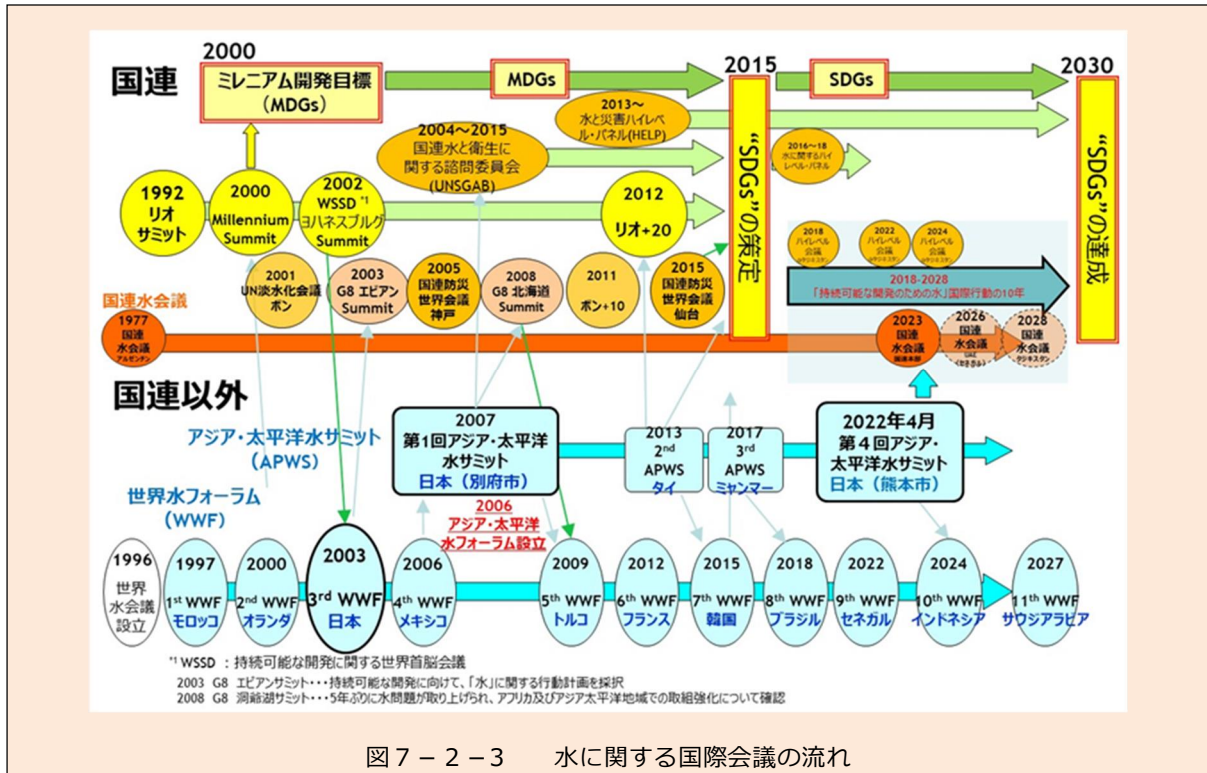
国連

2000
ミレニアム開発目標（MDGs）

MDGs

2015

SDGs

2030

2013～
水と災害ハイレベル・パネル(HELP)

2004～2015
国連水と衛生に関する諮問委員会(UNSGAB)

2016～18
水に関するハイレベル・パネル

"SDGs"の策定

"SDGs"の達成

1992
リオサミット

2000
Millennium Summit

2002
WSSD *1
ヨハネスブルグ Summit

2012
リオ+20

2018
ハイレベル会議

2022
ハイレベル会議

2024
ハイレベル会議

2001
UN淡水化会議 ボン

2003
G8 エビアン Summit

2005
国連防災世界会議 神戸

2008
G8 北海道 Summit

2011
ボン+10

2015
国連防災世界会議 仙台

2018-2028
「持続可能な開発のための水」国際行動の10年

国連水会議

1977
国連水会議
アルゼンチン

2023
国連水会議

2026
国連水会議
UAE

2028
国連水会議
タジキスタン

国連以外

2007
第1回アジア・太平洋水サミット
日本（別府市）

2013
2nd APWS
タイ

2017
3rd APWS
ミャンマー

2022年4月
第4回アジア・太平洋水サミット
日本（熊本市）

アジア・太平洋水サミット（APWS）

世界水フォーラム（WWF）

2006
アジア・太平洋水フォーラム設立

1996
世界水会議設立

1997
1st WWF
モロッコ

2000
2nd WWF
オランダ

2003
3rd WWF
日本

2006
4th WWF
メキシコ

2009
5th WWF
トルコ

2012
6th WWF
フランス

2015
7th WWF
韓国

2018
8th WWF
ブラジル

2022
9th WWF
セネガル

2024
10th WWF
インドネシア

2027
11th WWF
サウジアラビア

*1 WSSD ：持続可能な開発に関する世界首脳会議
2003 G8 エビアンサミット・・・持続可能な開発に向けて、「水」に関する行動計画を採択
2008 G8 洞爺湖サミット・・・5年ぶりに水問題が取り上げられ、アフリカ及びアジア太平洋地域での取組強化について確認

図７－２－３　　水に関する国際会議の流れ